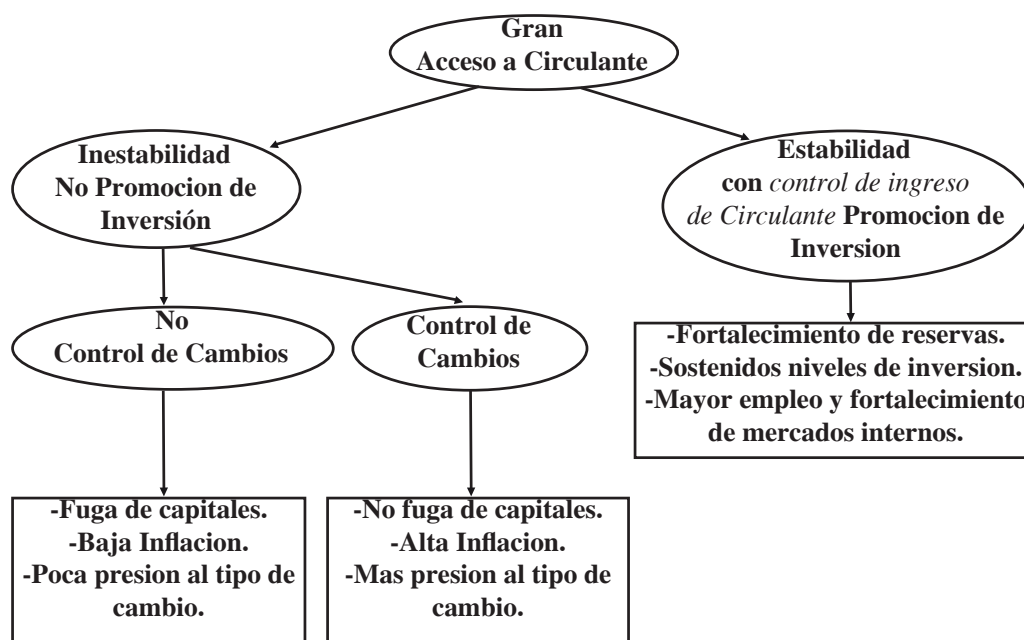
Gran
Acceso a Circulante

Inestabilidad
No Promocion de
Inversión

Estabilidad
con *control de ingreso de Circulante* Promocion de
Inversion

No
Control de Cambios

Control de
Cambios

-Fortalecimiento de reservas.
-Sostenidos niveles de inversion.
-Mayor empleo y fortalecimiento
de mercados internos.

-Fuga de capitales.
-Baja Inflacion.
-Poca presion al tipo de
cambio.

-No fuga de capitales.
-Alta Inflacion.
-Mas presion al tipo de
cambio.